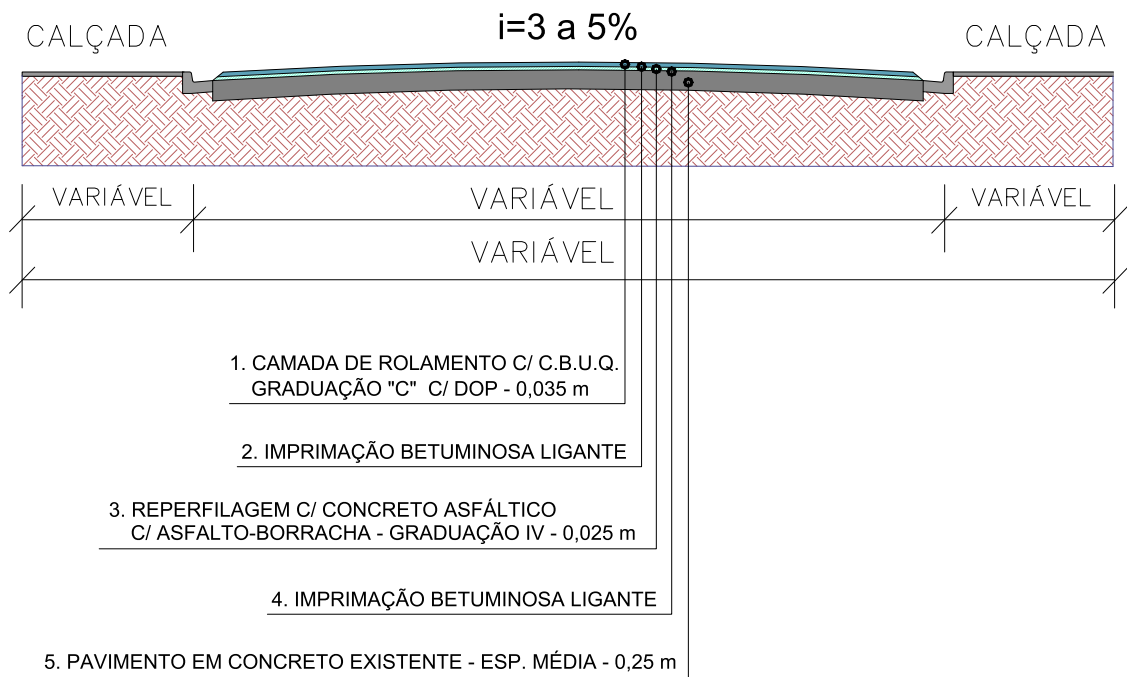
CALÇADA

i=3 a 5%

CALÇADA

VARIÁVEL

VARIÁVEL

VARIÁVEL

VARIÁVEL

1. CAMADA DE ROLAMENTO C/ C.B.U.Q.
GRADUAÇÃO "C" C/ DOP - 0,035 m

2. IMPRIMAÇÃO BETUMINOSA LIGANTE

3. REPERFILAGEM C/ CONCRETO ASFÁLTICO
C/ ASFALTO-BORRACHA - GRADUAÇÃO IV - 0,025 m

4. IMPRIMAÇÃO BETUMINOSA LIGANTE

5. PAVIMENTO EM CONCRETO EXISTENTE - ESP. MÉDIA - 0,25 m